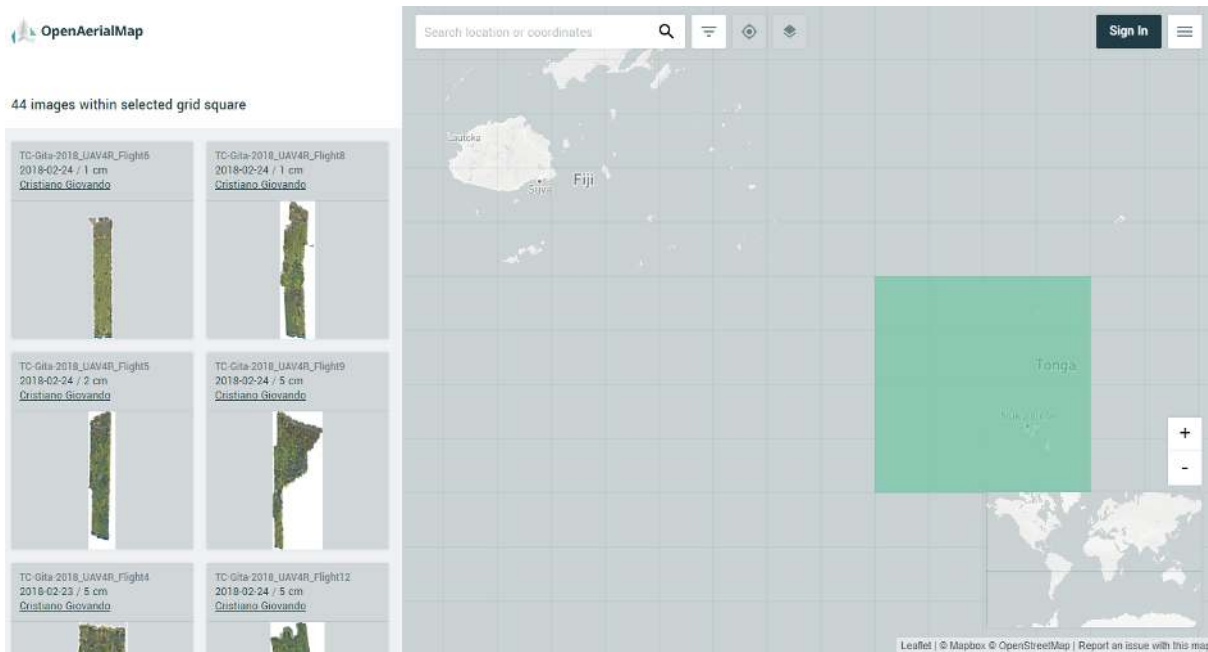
OpenAerialMap

44 images within selected grid square

TC-Gita-2018_UAV4R_Flight6
2018-02-24 / 1 cm
Cristiano Giovando

TC-Gita-2018_UAV4R_Flight8
2018-02-24 / 1 cm
Cristiano Giovando

TC-Gita-2018_UAV4R_Flight5
2018-02-24 / 2 cm
Cristiano Giovando

TC-Gita-2018_UAV4R_Flight9
2018-02-24 / 5 cm
Cristiano Giovando

TC-Gita-2018_UAV4R_Flight4
2018-02-23 / 5 cm
Cristiano Giovando

TC-Gita-2018_UAV4R_Flight12
2018-02-24 / 5 cm
Cristiano Giovando

Search location or coordinates

Sign In

Lautoka
Suva
Fiji
Tonga
Nuku'alofa

+
-

Leaflet | © Mapbox © OpenStreetMap | Report an issue with this map